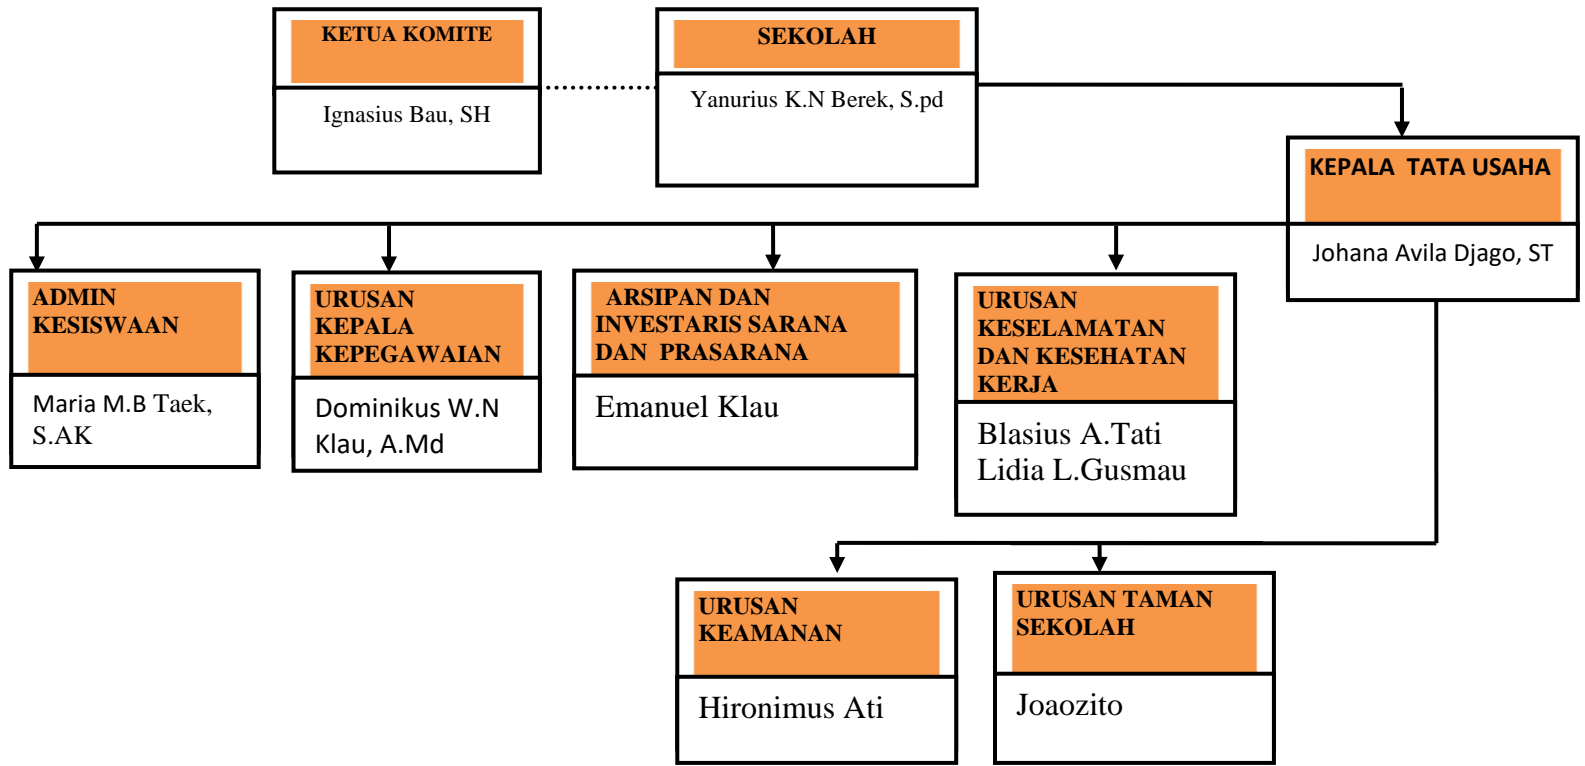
KETUA KOMITE

Ignasius Bau, SH

SEKOLAH

Yanurius K.N Berek, S.pd

KEPALA TATA USAHA

Johana Avila Djago, ST

ADMIN KESISWAAN

Maria M.B Taek, S.AK

URUSAN KEPALA KEPEGAWAIAN

Dominikus W.N Klau, A.Md

ARSIPAN DAN INVESTARIS SARANA DAN PRASARANA

Emanuel Klau

URUSAN KESELAMATAN DAN KESEHATAN KERJA

Blasius A.Tati
Lidia L.Gusmau

URUSAN KEAMANAN

Hironimus Ati

URUSAN TAMAN SEKOLAH

Joaozito